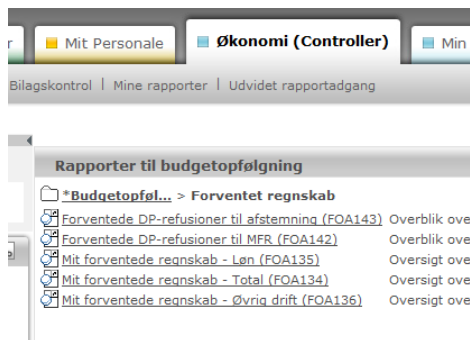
r Mit Personale Økonomi (Controller) Min

Bilagskontrol | Mine rapporter | Udvidet rapportadgang

Rapporter til budgetopfølgning

*Budgetopføl... > Forventet regnskab

Forventede DP-refusioner til afstemning (FOA143) Overblik ove

Forventede DP-refusioner til MFR (FOA142) Overblik ove

Mit forventede regnskab - Løn (FOA135) Oversigt ove

Mit forventede regnskab - Total (FOA134) Oversigt ove

Mit forventede regnskab - Øvrig drift (FOA136) Oversigt ove

e